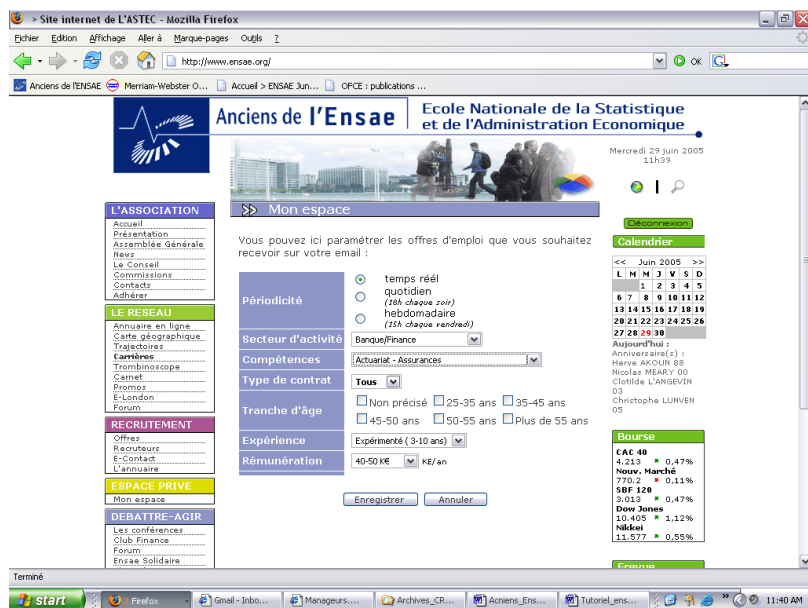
> Site internet de L'ASTEC - Mozilla Firefox

Fichier Edition Affichage Aller à Marque-pages Outils ?

http://www.ensae.org/

OK

Anciens de l'ENSAE Merriam-Webster O... Accueil > ENSAE Jun... OFCE : publications ...

Anciens de l'Ensae

Ecole Nationale de la Statistique et de l'Administration Economique

Mercredi 29 juin 2005 11h39

L'ASSOCIATION
Accueil
Présentation
Assemblée Générale
News
Le Conseil
Commissions
Contacts
Adhérer

LE RESEAU
Annuaire en ligne
Carte géographique
Trajectoires
Carrières
Trombinoscope
Carnet
Promos
E-London
Forum

RECRUTEMENT
Offres
Recruteurs
E-Contact
L'annuaire

ESPACE PRIVE
Mon espace

DEBATTRE-AGIR
Les conférences
Club Finance
Forum
Ensae Solidaire

Mon espace

Vous pouvez ici paramétrer les offres d'emploi que vous souhaitez recevoir sur votre email :

| | |
|---|---|
| Périodicité | temps réél<br>quotidien (18h chaque soir)<br>hebdomadaire (15h chaque vendredi) |
| Secteur d'activité | Banque/Finance |
| Compétences | Actuariat - Assurances |
| Type de contrat | Tous |
| Tranche d'âge | Non précisé 25-35 ans 35-45 ans 45-50 ans 50-55 ans Plus de 55 ans |
| Expérience | Expérimenté ( 3-10 ans) |
| Rémunération | 40-50 K€ KE/an |

Enregistrer Annuler

Déconnexion

Calendrier

| << | | Juin 2005 | | | | >> |
|---|---|---|---|---|---|---|
| L | M | M | J | V | S | D |
| | | 1 | 2 | 3 | 4 | 5 |
| 6 | 7 | 8 | 9 | 10 | 11 | 12 |
| 13 | 14 | 15 | 16 | 17 | 18 | 19 |
| 20 | 21 | 22 | 23 | 24 | 25 | 26 |
| 27 | 28 | 29 | 30 | | | |

Aujourd'hui :
Anniversaire(s) :
Herve AKOUN 88
Nicolas MEARY 00
Clotilde L'ANGEVIN 03
Christophe LUNVEN 05

Bourse
CAC 40
4.213 0,47%
Nouv. Marché
770.2 0,11%
SBF 120
3.013 0,47%
Dow Jones
10.405 1,12%
Nikkei
11.577 0,55%

Erevue

Terminé

start Firefox Gmail - Inbo... Manageurs.... Archives_CR... Acniens_Ens... Tutoriel_ens... 11:40 AM